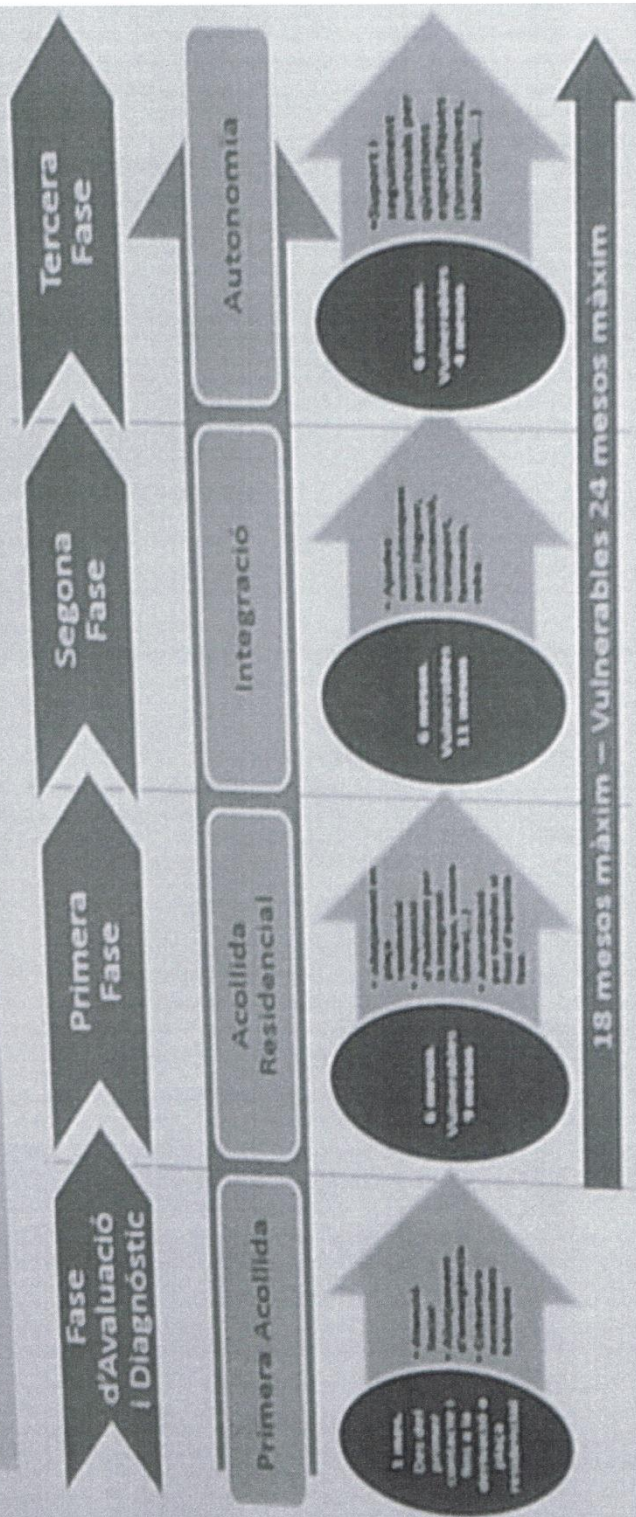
Fase d'Avaluació i Diagnòstic

Primera Fase

Segona Fase

Tercera Fase

Primera Acollida

Acollida Residencial

Integració

Autonomia

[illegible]

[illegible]

6 mesos Vulnerables 9 mesos

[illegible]

6 mesos Vulnerables 11 mesos

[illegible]

6 mesos Vulnerables 6 mesos

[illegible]

18 mesos màxim – Vulnerables 24 mesos màxim